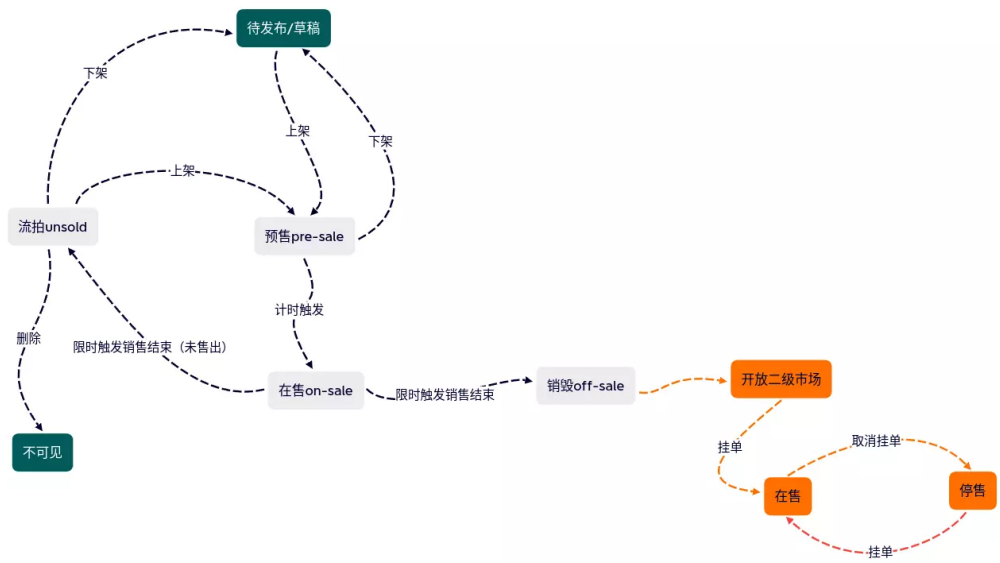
待发布/草稿

下架

上架

下架

上架

流拍unsold

预售pre-sale

计时触发

删除

限时触发销售结束（未售出）

在售on-sale

限时触发销售结束

销毁off-sale

开放二级市场

挂单

取消挂单

不可见

在售

停售

挂单